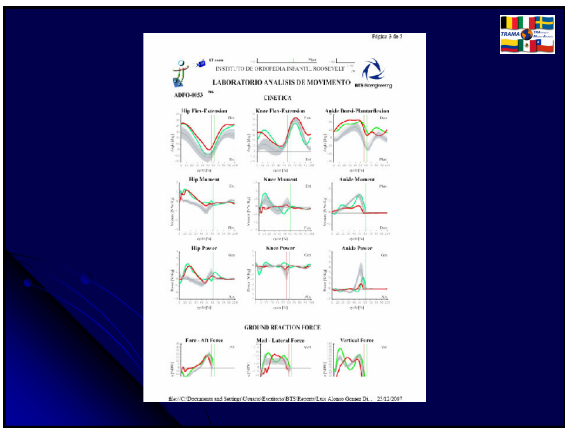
Página 3 de 5

TRAMA

INSTITUTO DE ORTOPEDIA INFANTIL ROOSEVELT

LABORATORIO ANALISIS DE MOVIMIENTO

BTS bioengineering

ADFO-0033

CINETICA

Hip Flex-Extension

Knee Flex-Extension

Ankle Dorsi-Plantarflexion

Hip Moment

Knee Moment

Ankle Moment

Hip Power

Knee Power

Ankle Power

GROUND REACTION FORCE

Fore - Aft Force

Med - Lateral Force

Vertical Force

file:///C:/Documents and Settings/Usuario/Escritorio/BTS Reports/Luis Alonso Gomez Di... 22/12/2007